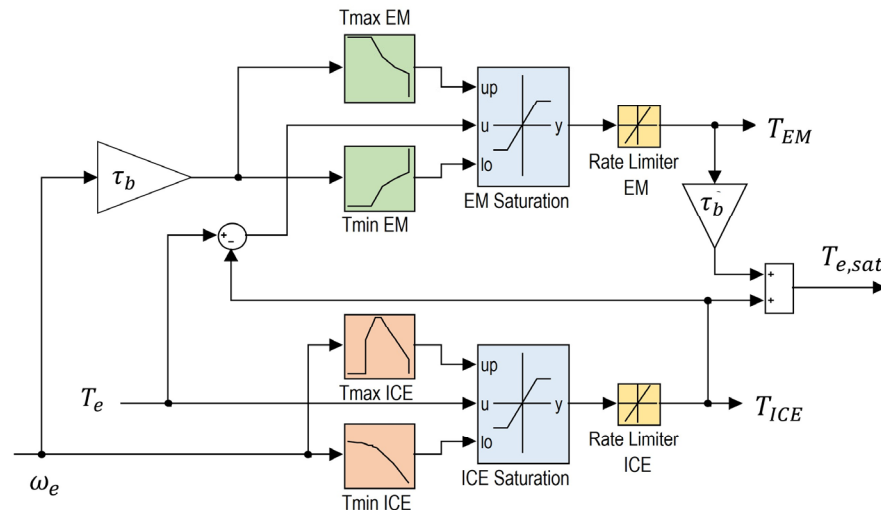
Tmax EM

$\tau_b$

up
u
lo
y

$T_{EM}$

Rate Limiter EM

Tmin EM

EM Saturation

$\tau_b^{-}$

+
-

+
+

$T_{e,sat}$

Tmax ICE

$T_e$

up
u
lo
y

$T_{ICE}$

Rate Limiter ICE

$\omega_e$

ICE Saturation

Tmin ICE